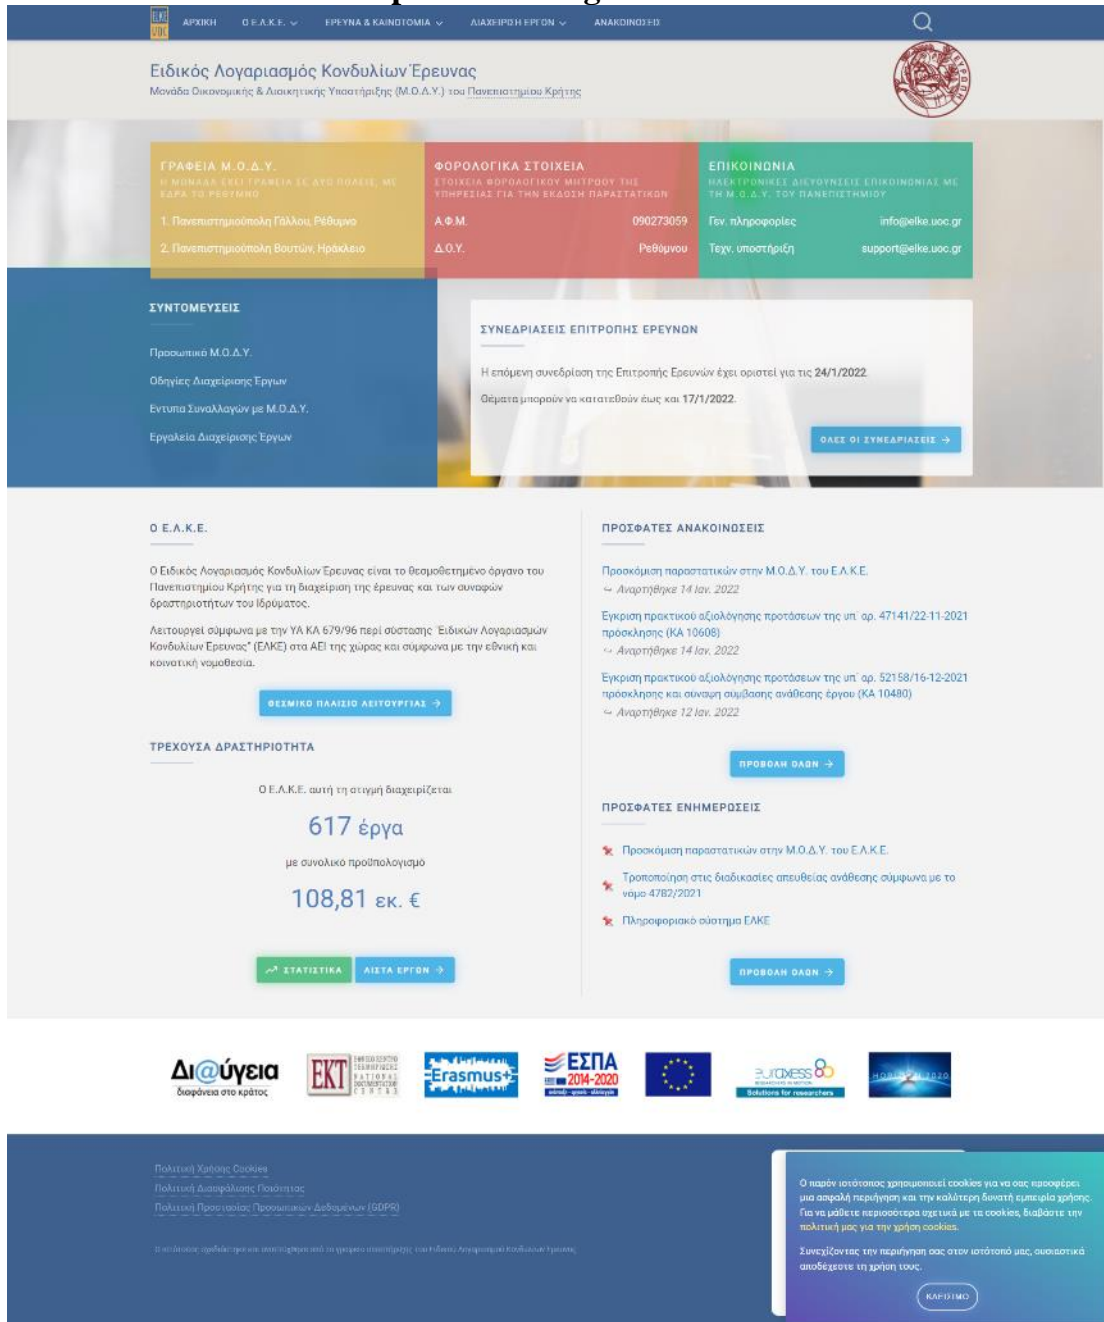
ΑΡΧΙΚΗ Ο Ε.Λ.Κ.Ε. ΕΡΕΥΝΑ & ΚΑΙΝΟΤΟΜΙΑ ΔΙΑΧΕΙΡΙΣΗ ΕΡΓΩΝ ΑΝΑΚΟΙΝΩΣΕΙΣ

Ειδικός Λογαριασμός Κονδυλίων Έρευνας
Μονάδα Οικονομικής & Διοικητικής Υποστήριξης (Μ.Ο.Δ.Υ.) του Πανεπιστημίου Κρήτης

ΓΡΑΦΕΙΑ Μ.Ο.Δ.Υ.
Η ΜΟΝΑΔΑ ΕΧΕΙ ΓΡΑΦΕΙΑ ΣΕ ΔΥΟ ΠΟΛΕΙΣ, ΜΕ ΕΔΡΑ ΤΟ ΡΕΘΥΜΝΟ
1. Πανεπιστημιούπολη Γάλλου, Ρέθυμνο
2. Πανεπιστημιούπολη Βουτών, Ηράκλειο

ΦΟΡΟΛΟΓΙΚΑ ΣΤΟΙΧΕΙΑ
ΣΤΟΙΧΕΙΑ ΦΟΡΟΛΟΓΙΚΟΥ ΜΗΤΡΩΟΥ ΤΗΣ ΥΠΗΡΕΣΙΑΣ ΓΙΑ ΤΗΝ ΕΚΔΟΣΗ ΠΑΡΑΣΤΑΤΙΚΩΝ
Α.Φ.Μ. 090273059
Δ.Ο.Υ. Ρεθύμνου

ΕΠΙΚΟΙΝΩΝΙΑ
ΗΛΕΚΤΡΟΝΙΚΕΣ ΔΙΕΥΘΥΝΣΕΙΣ ΕΠΙΚΟΙΝΩΝΙΑΣ ΜΕ ΤΗ Μ.Ο.Δ.Υ. ΤΟΥ ΠΑΝΕΠΙΣΤΗΜΙΟΥ
Γεν. πληροφορίες info@elke.uoc.gr
Τεχν. υποστήριξη support@elke.uoc.gr

ΣΥΝΤΟΜΕΥΣΕΙΣ
Προσωπικό Μ.Ο.Δ.Υ.
Οδηγίες Διαχείρισης Έργων
Έντυπα Συναλλαγών με Μ.Ο.Δ.Υ.
Εργαλεία Διαχείρισης Έργων

ΣΥΝΕΔΡΙΑΣΕΙΣ ΕΠΙΤΡΟΠΗΣ ΕΡΕΥΝΩΝ
Η επόμενη συνεδρίαση της Επιτροπής Ερευνών έχει οριστεί για τις 24/1/2022.
Θέματα μπορούν να κατατεθούν έως και 17/1/2022.
ΟΛΕΣ ΟΙ ΣΥΝΕΔΡΙΑΣΕΙΣ →

Ο Ε.Λ.Κ.Ε.
Ο Ειδικός Λογαριασμός Κονδυλίων Έρευνας είναι το θεσμοθετημένο όργανο του Πανεπιστημίου Κρήτης για τη διαχείριση της έρευνας και των συναφών δραστηριοτήτων του Ιδρύματος.
Λειτουργεί σύμφωνα με την ΥΑ ΚΑ 679/96 περί σύστασης "Ειδικών Λογαριασμών Κονδυλίων Έρευνας" (ΕΛΚΕ) στα ΑΕΙ της χώρας και σύμφωνα με την εθνική και κοινοτική νομοθεσία.
ΘΕΣΜΙΚΟ ΠΛΑΙΣΙΟ ΛΕΙΤΟΥΡΓΙΑΣ →

ΤΡΕΧΟΥΣΑ ΔΡΑΣΤΗΡΙΟΤΗΤΑ
Ο Ε.Λ.Κ.Ε. αυτή τη στιγμή διαχειρίζεται
617 έργα
με συνολικό προϋπολογισμό
108,81 εκ. €
ΣΤΑΤΙΣΤΙΚΑ ΛΙΣΤΑ ΕΡΓΩΝ →

ΠΡΟΣΦΑΤΕΣ ΑΝΑΚΟΙΝΩΣΕΙΣ
Προσκόμιση παραστατικών στην Μ.Ο.Δ.Υ. του Ε.Λ.Κ.Ε.
Αναρτήθηκε 14 Ιαν. 2022
Έγκριση πρακτικού αξιολόγησης προτάσεων της υπ' αρ. 47141/22-11-2021 πρόσκλησης (ΚΑ 10608)
Αναρτήθηκε 14 Ιαν. 2022
Έγκριση πρακτικού αξιολόγησης προτάσεων της υπ' αρ. 52158/16-12-2021 πρόσκλησης και σύναψη σύμβασης ανάθεσης έργου (ΚΑ 10480)
Αναρτήθηκε 12 Ιαν. 2022
ΠΡΟΒΟΛΗ ΟΛΩΝ →

ΠΡΟΣΦΑΤΕΣ ΕΝΗΜΕΡΩΣΕΙΣ
Προσκόμιση παραστατικών στην Μ.Ο.Δ.Υ. του Ε.Λ.Κ.Ε.
Τροποποίηση στις διαδικασίες απευθείας ανάθεσης σύμφωνα με το νόμο 4782/2021
Πληροφοριακό σύστημα ΕΛΚΕ
ΠΡΟΒΟΛΗ ΟΛΩΝ →

Δι@ύγεια διαφάνεια στο κράτος
EKT ΕΘΝΙΚΟ ΚΕΝΤΡΟ ΤΕΚΜΗΡΙΩΣΗΣ NATIONAL DOCUMENTATION CENTRE
Erasmus+
ΕΣΠΑ 2014-2020
euraxess Solutions for researchers
HORIZON 2020

Πολιτική Χρήσης Cookies
Πολιτική Διασφάλισης Ποιότητας
Πολιτική Προστασίας Προσωπικών Δεδομένων (GDPR)

Ο ιστότοπος σχεδιάστηκε και αναπτύχθηκε από το γραφείο υποστήριξης του Ειδικού Λογαριασμού Κονδυλίων Έρευνας

Ο παρών ιστότοπος χρησιμοποιεί cookies για να σας προσφέρει μια ασφαλή περιήγηση και την καλύτερη δυνατή εμπειρία χρήσης. Για να μάθετε περισσότερα σχετικά με τα cookies, διαβάστε την πολιτική μας για την χρήση cookies.
Συνεχίζοντας την περιήγηση σας στον ιστότοπό μας, ουσιαστικά αποδέχεστε τη χρήση τους.
ΚΑΤΑΛΑΒΑ